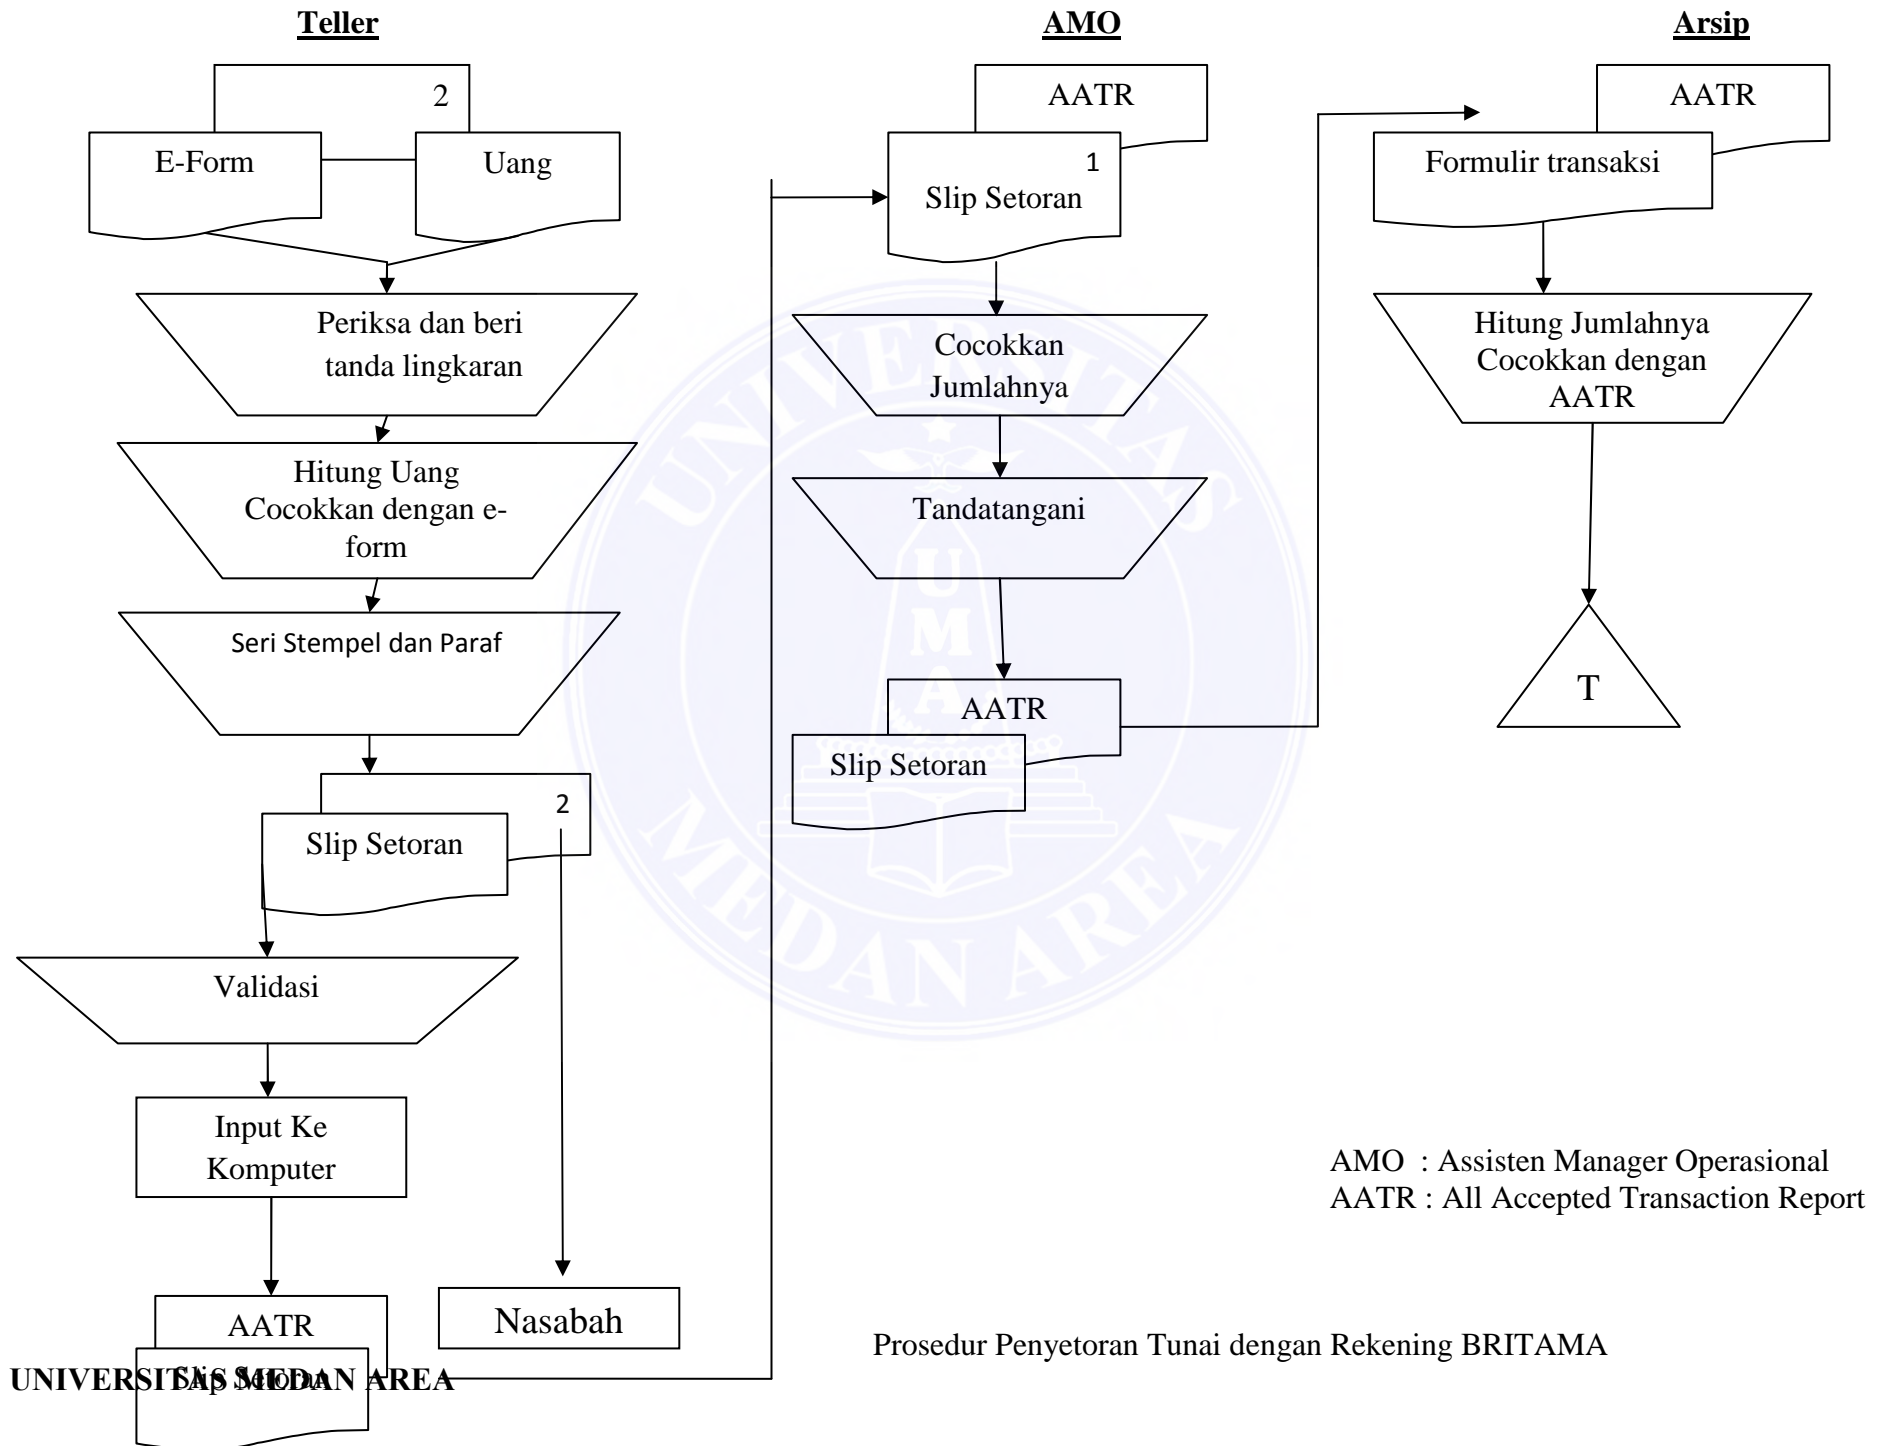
Teller

AMO

Arsip

2

E-Form

Uang

Periksa dan beri tanda lingkaran

Hitung Uang Cocokkan dengan e-form

Seri Stempel dan Paraf

2

Slip Setoran

Validasi

Input Ke Komputer

AATR

Slip Setoran

Nasabah

AATR

1

Slip Setoran

Cocokkan Jumlahnya

Tandatangani

AATR

Slip Setoran

AATR

Formulir transaksi

Hitung Jumlahnya Cocokkan dengan AATR

T

AMO : Assisten Manager Operasional
AATR : All Accepted Transaction Report

Prosedur Penyetoran Tunai dengan Rekening BRITAMA

UNIVERSITAS MEDAN AREA